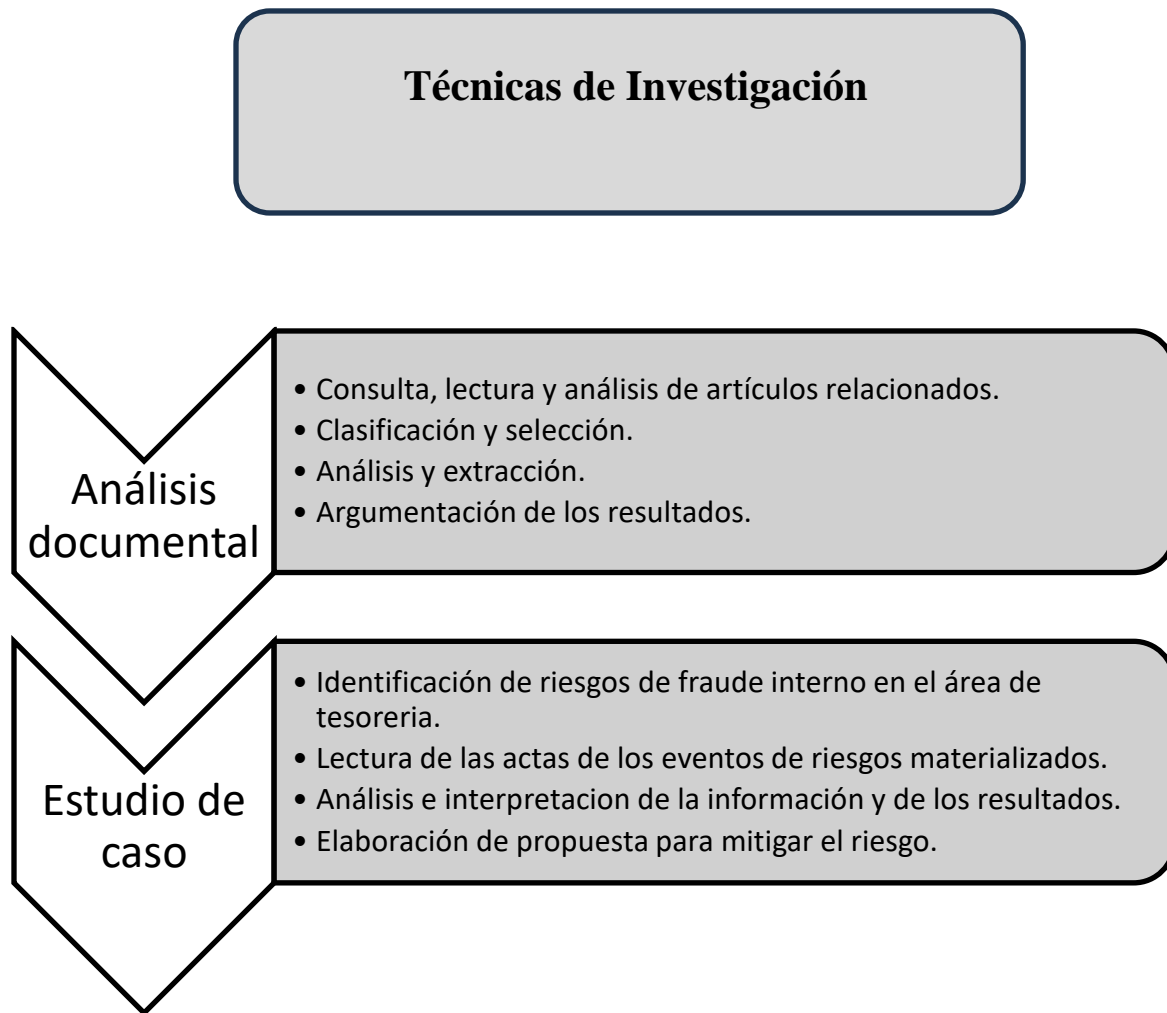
Técnicas de Investigación

Análisis documental

• Consulta, lectura y análisis de artículos relacionados.
• Clasificación y selección.
• Análisis y extracción.
• Argumentación de los resultados.

Estudio de caso

• Identificación de riesgos de fraude interno en el área de tesoreria.
• Lectura de las actas de los eventos de riesgos materializados.
• Análisis e interpretacion de la información y de los resultados.
• Elaboración de propuesta para mitigar el riesgo.